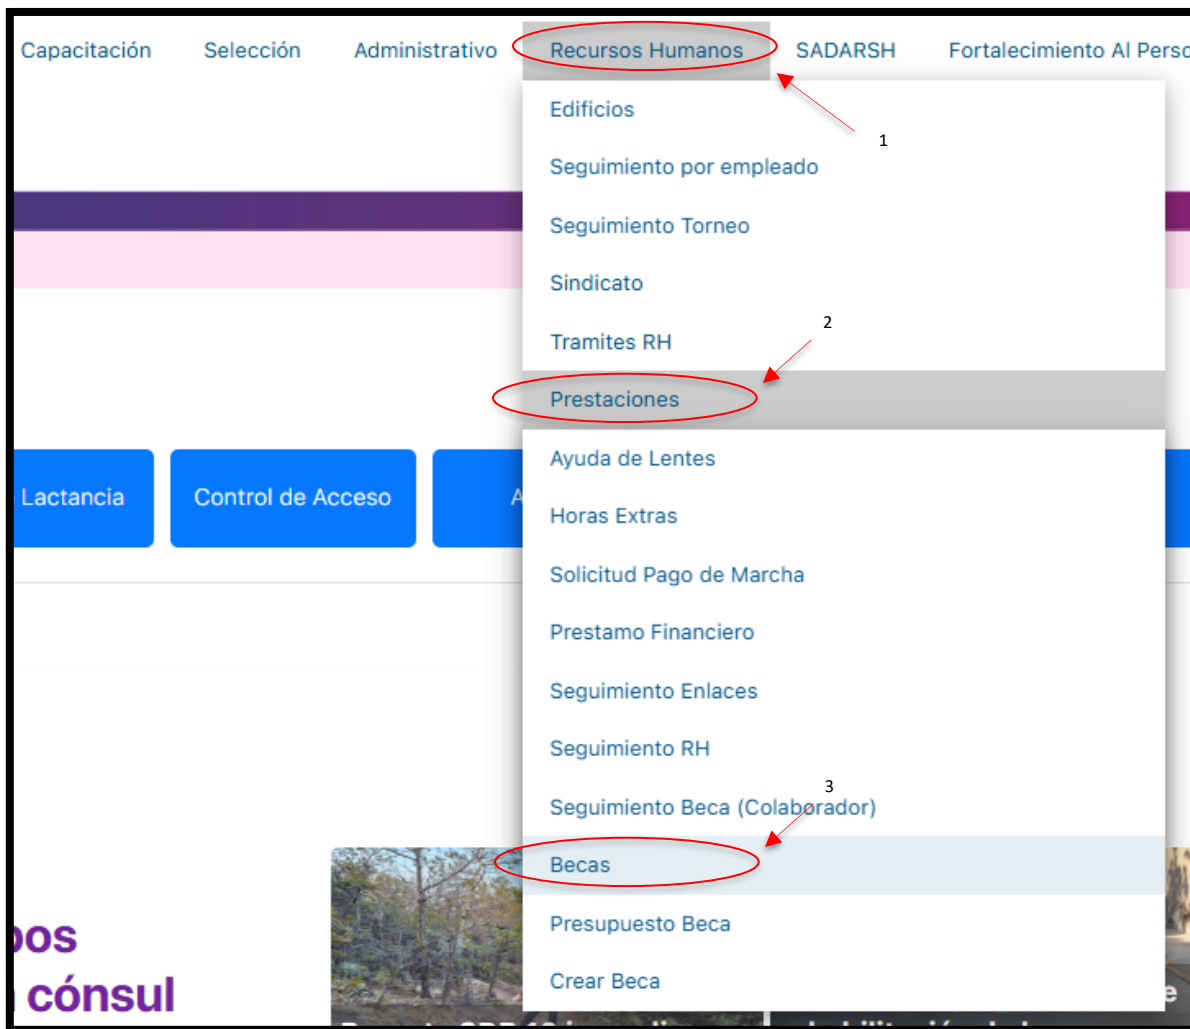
Capacitación Selección Administrativo Recursos Humanos SADARSH Fortalecimiento Al Perso

Edificios
Seguimiento por empleado
Seguimiento Torneo
Sindicato
Tramites RH
Prestaciones
Ayuda de Lentes
Horas Extras
Solicitud Pago de Marcha
Prestamo Financiero
Seguimiento Enlaces
Seguimiento RH
Seguimiento Beca (Colaborador)
Becas
Presupuesto Beca
Crear Beca

1
2
3

Lactancia Control de Acceso A

oos
cónsul